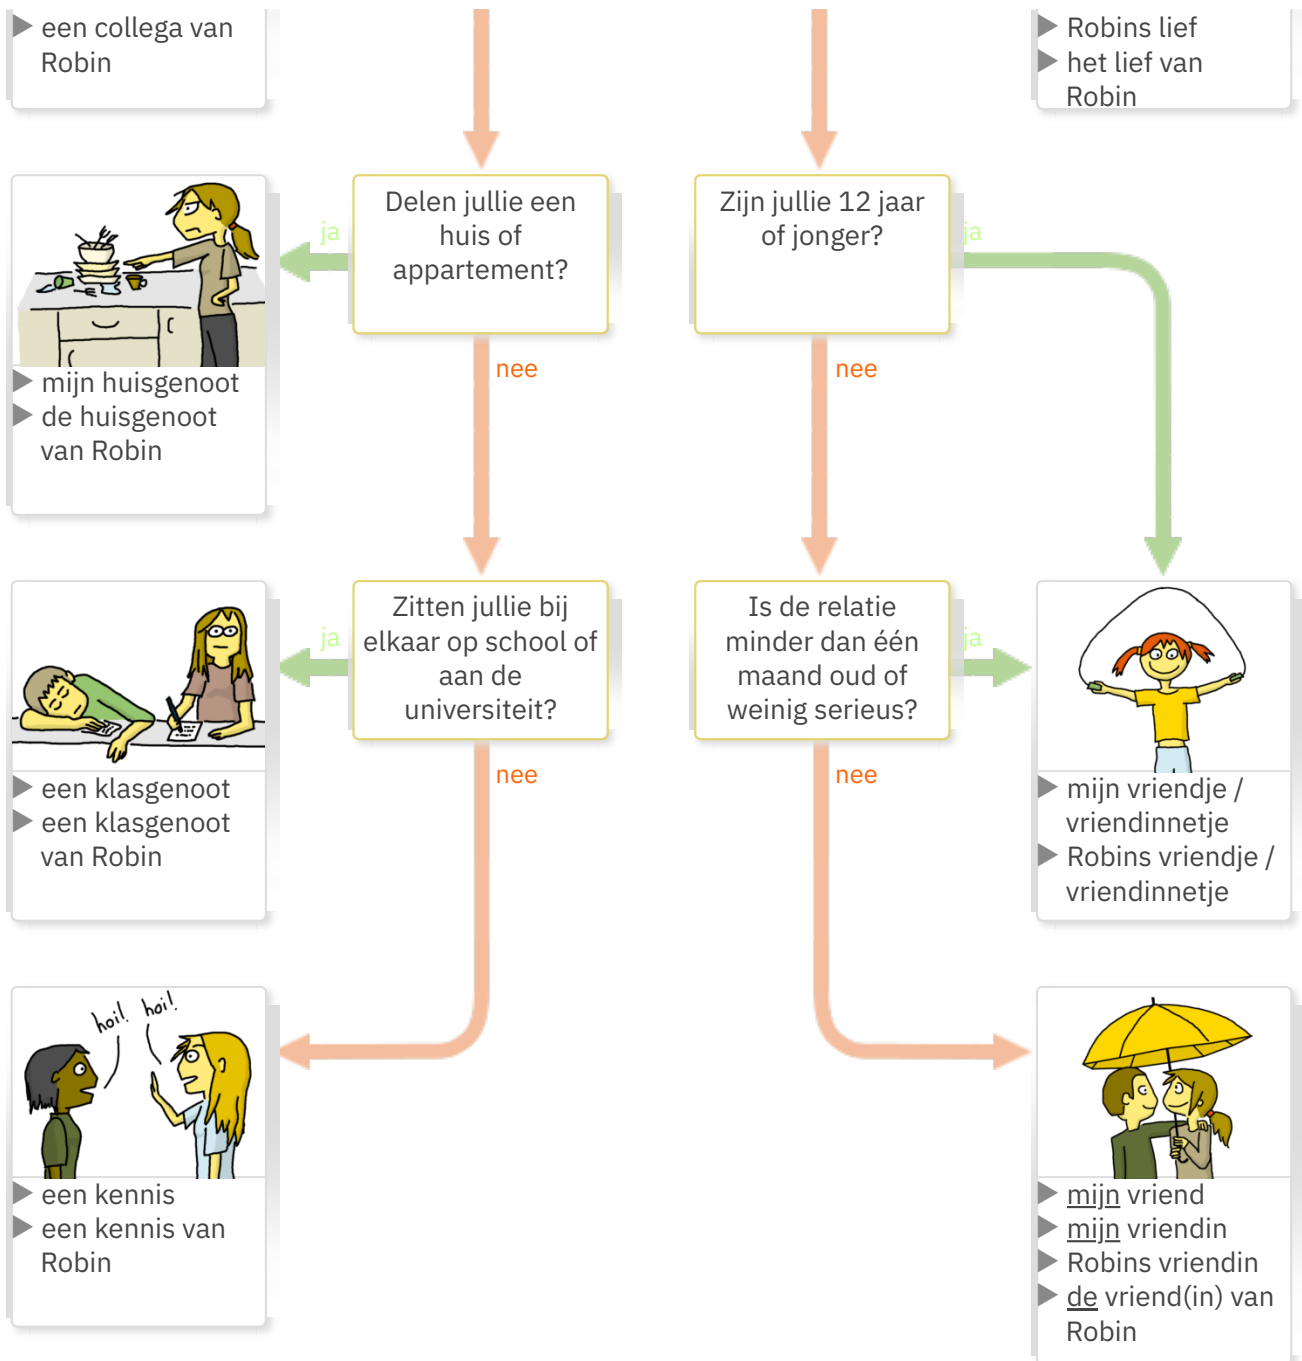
▶ een collega van Robin

▶ Robins lief
▶ het lief van Robin

Delen jullie een huis of appartement?

ja

nee

Zijn jullie 12 jaar of jonger?

ja

nee

▶ mijn huisgenoot
▶ de huisgenoot van Robin

Zitten jullie bij elkaar op school of aan de universiteit?

ja

nee

Is de relatie minder dan één maand oud of weinig serieus?

ja

nee

▶ een klasgenoot
▶ een klasgenoot van Robin

▶ mijn vriendje / vriendinnetje
▶ Robins vriendje / vriendinnetje

hoi! hoi!

▶ een kennis
▶ een kennis van Robin

▶ mijn vriend
▶ mijn vriendin
▶ Robins vriendin
▶ de vriend(in) van Robin